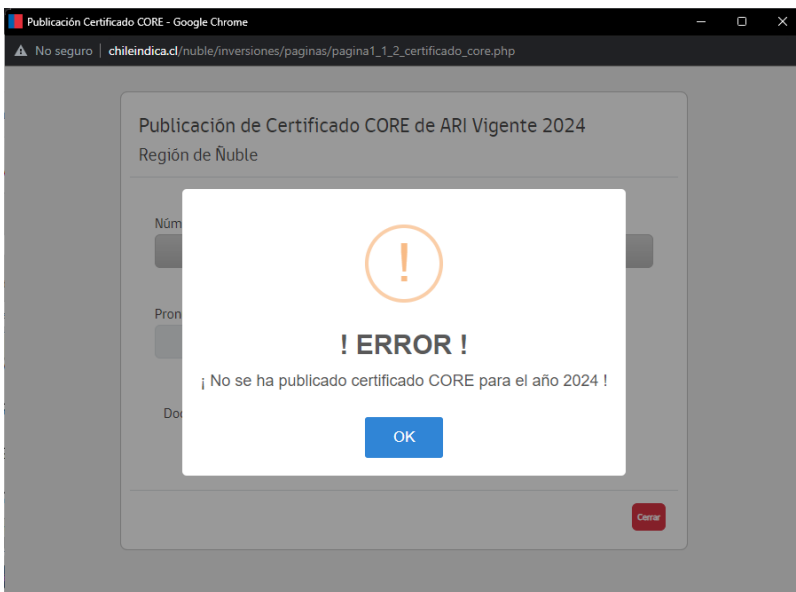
Publicación Certificado CORE - Google Chrome

No seguro | chileindica.cl/nuble/inversiones/paginas/pagina1_1_2_certificado_core.php

Publicación de Certificado CORE de ARI Vigente 2024
Región de Ñuble

Núm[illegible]

Pron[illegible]

Doc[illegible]

!

! ERROR !

¡ No se ha publicado certificado CORE para el año 2024 !

OK

Cerrar